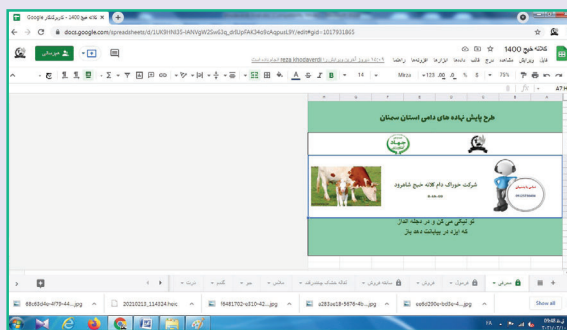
کلاله خیج 1400 - کاربرگ‌نگار Google

docs.google.com/spreadsheets/d/1UK9HN35-IANVgW2Sw63q_dr8UpfAK34o9cAqpusL9Y/edit#gid=1017931865

کلاله خیج 1400

فایل ویرایش مشاهده درج قالب داده‌ها ابزارها افزونه‌ها راهنما

reza khodaverdi

همرسانی

100% ▾ % .0 .00 123 ▾ Mirza

طرح پایش نهاده های دامی استان سمنان

شرکت خوراک دام کلاله خیج شاهرود

تو لیبلش می گن و در دهنه انبار

کُه ایزه در بیابانت خد باز

خوراک | فورمول | عربان | سامانه فروش | کناله خشک بیشترفته | مکمل | جو | گندم | ذرت

68c63d4e-4f79-44....jpg

20210215_114324.heic

f6481702-e310-42....jpg

a283ce18-5676-4b....jpg

ee8d290e-bd3e-4....jpg

Show all